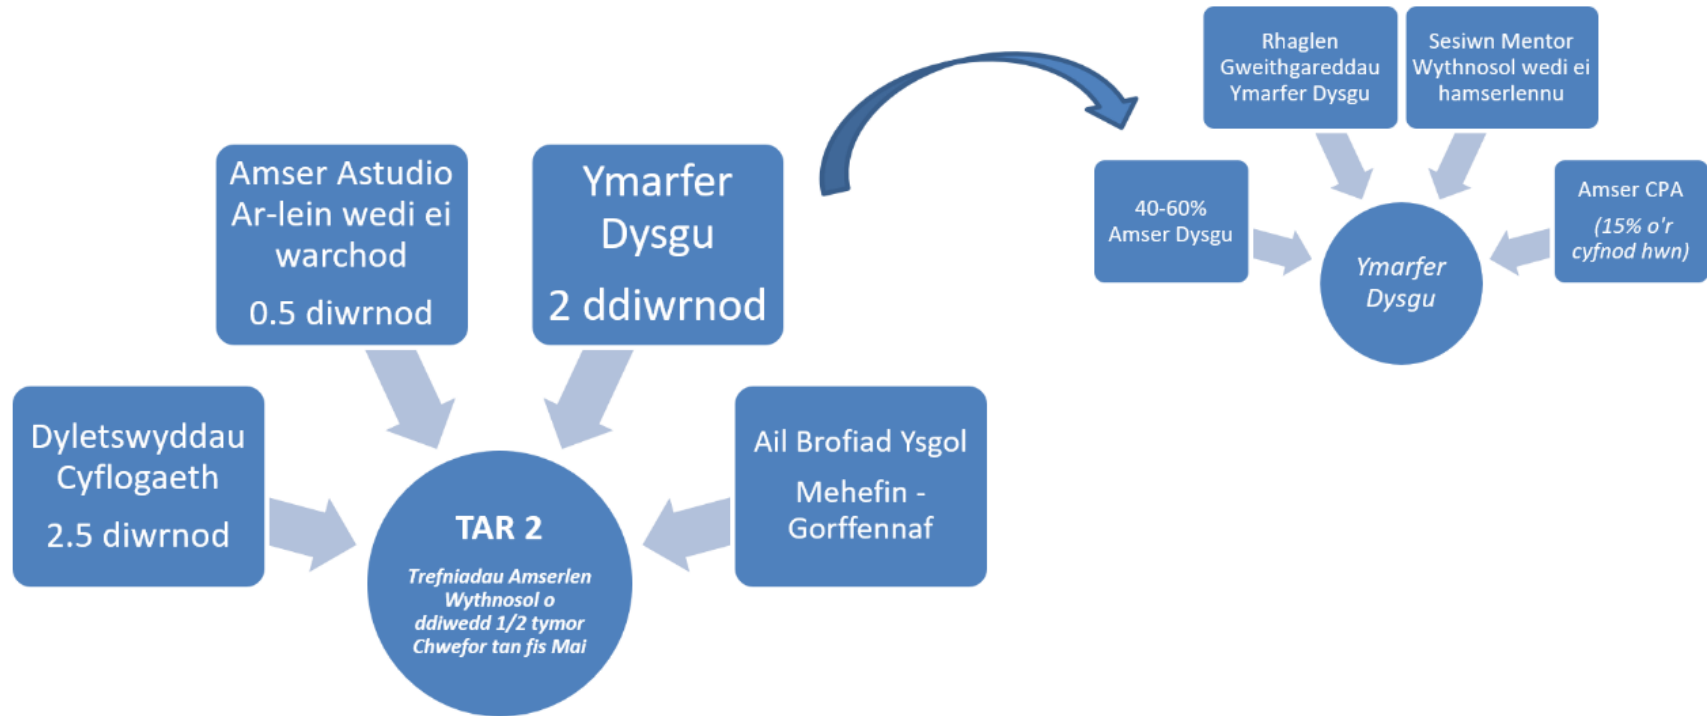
Amser Astudio Ar-lein wedi ei warchod

0.5 diwrnod

Ymarfer Dysgu

2 ddiwrnod

Dyletswyddau Cyflogaeth

2.5 diwrnod

TAR 2

Trefniadau Amserlen Wythnosol o ddiwedd 1/2 tymor Chwefor tan fis Mai

Ail Brofiad Ysgol

Mehefin - Gorffennaf

Rhaglen Gweithgareddau Ymarfer Dysgu

Sesiwn Mentor Wythnosol wedi ei hamserlennu

40-60% Amser Dysgu

Ymarfer Dysgu

Amser CPA

(15% o'r cyfnod hwn)